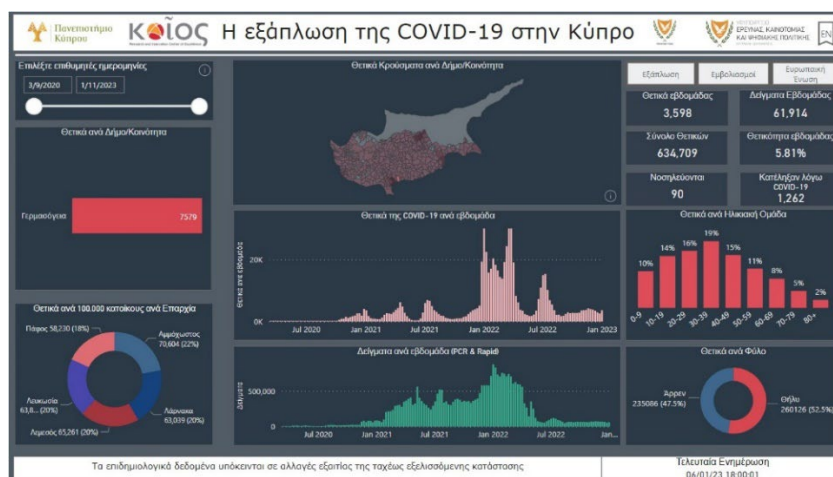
Πανεπιστήμιο Κύπρου

ΚΟΙΟΣ Η εξάπλωση της COVID-19 στην Κύπρο

ΥΦΥΠΟΥΡΓΕΙΟ ΕΡΕΥΝΑΣ, ΚΑΙΝΟΤΟΜΙΑΣ ΚΑΙ ΨΗΦΙΑΚΗΣ ΠΟΛΙΤΙΚΗΣ

EN

Επιλέξτε επιθυμητές ημερομηνίες

3/9/2020 1/11/2023

Θετικά ανά Δήμο/Κοινότητα

Γερμασόγεια 7579

Θετικά ανά 100.000 κατοίκους ανά Επαρχία

Πάφος 58,230 (18%)

Αμμόχωστος 70,604 (22%)

Λευκωσία 63,8... (20%)

Λάρνακα 63,039 (20%)

Λεμεσός 65,261 (20%)

Θετικά Κρούσματα ανά Δήμο/Κοινότητα

Θετικά της COVID-19 ανά εβδομάδα

Θετικά ανά εβδομάδα

20K

0K

Jul 2020 Jan 2021 Jul 2021 Jan 2022 Jul 2022 Jan 2023

Δείγματα ανά εβδομάδα (PCR & Rapid)

Δείγματα

100,000

0

Jul 2020 Jan 2021 Jul 2021 Jan 2022 Jul 2022 Jan...

Εξάπλωση Εμβολιασμοί Ευρωπαϊκή Ένωση

Θετικά εβδομάδας 3,598

Δείγματα Εβδομάδας 61,914

Σύνολο Θετικών 634,709

Θετικότητα εβδομάδας 5.81%

Νοσηλεύονται 90

Κατέληξαν λόγω COVID-19 1,262

Θετικά ανά Ηλικιακή Ομάδα

10% 14% 16% 19% 15% 11% 8% 5% 2%

0-9 10-19 20-29 30-39 40-49 50-59 60-69 70-79 80+

Θετικά ανά Φύλο

Άρρεν 235086 (47.5%)

Θήλυ 260126 (52.5%)

Τα επιδημιολογικά δεδομένα υπόκεινται σε αλλαγές εξαιτίας της ταχέως εξελισσόμενης κατάστασης

Τελευταία Ενημέρωση 06/01/23 18:00:01